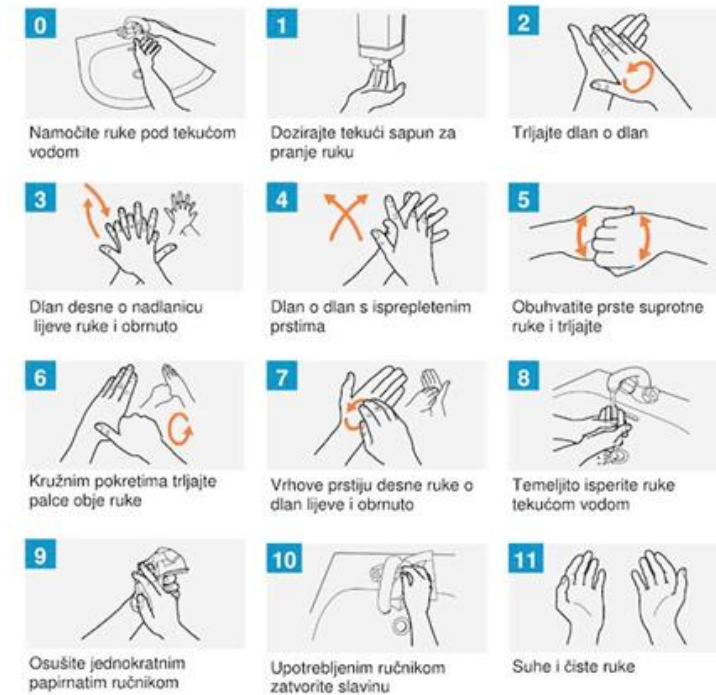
0

Namočite ruke pod tekućom vodom

1

Dozirajte tekući sapun za pranje ruku

2

Trljajte dlan o dlan

3

Dlan desne o nadlanicu lijeve ruke i obrnuto

4

Dlan o dlan s isprepletenim prstima

5

Obuhvatite prste suprotne ruke i trljajte

6

Kružnim pokretima trljajte palce obje ruke

7

Vrhove prstiju desne ruke o dlan lijeve i obrnuto

8

Temeljito isperite ruke tekućom vodom

9

Osušite jednokratnim papirnatim ručnikom

10

Upotrebljenim ručnikom zatvorite slavinu

11

Suhe i čiste ruke